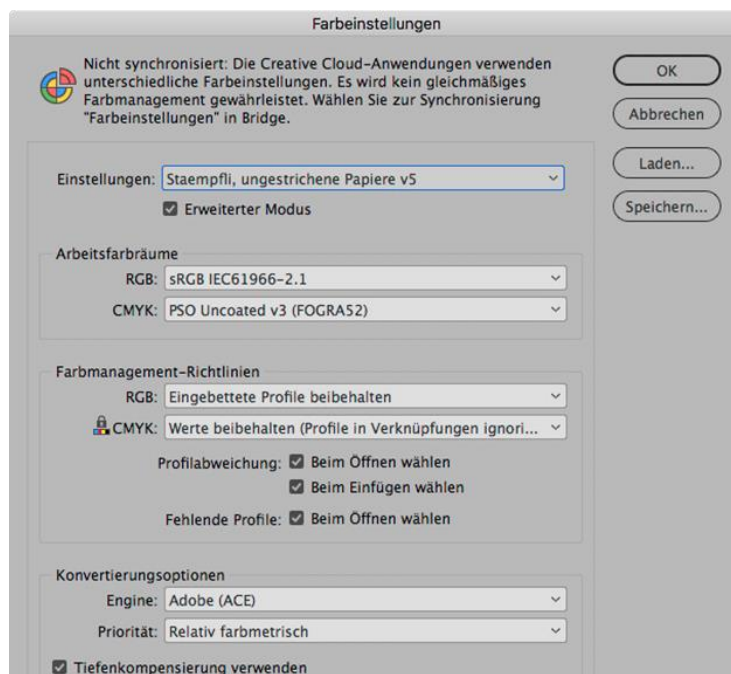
Farbeinstellungen

Nicht synchronisiert: Die Creative Cloud-Anwendungen verwenden unterschiedliche Farbeinstellungen. Es wird kein gleichmäßiges Farbmanagement gewährleistet. Wählen Sie zur Synchronisierung "Farbeinstellungen" in Bridge.

OK

Abbrechen

Laden...

Speichern...

Einstellungen: Staempfli, ungestrichene Papiere v5

Erweiterter Modus

Arbeitsfarbräume

RGB: sRGB IEC61966-2.1

CMYK: PSO Uncoated v3 (FOGRA52)

Farbmanagement-Richtlinien

RGB: Eingebettete Profile beibehalten

CMYK: Werte beibehalten (Profile in Verknüpfungen ignori...

Profilabweichung: Beim Öffnen wählen

Beim Einfügen wählen

Fehlende Profile: Beim Öffnen wählen

Konvertierungsoptionen

Engine: Adobe (ACE)

Priorität: Relativ farbmetrisch

Tiefenkompensierung verwenden